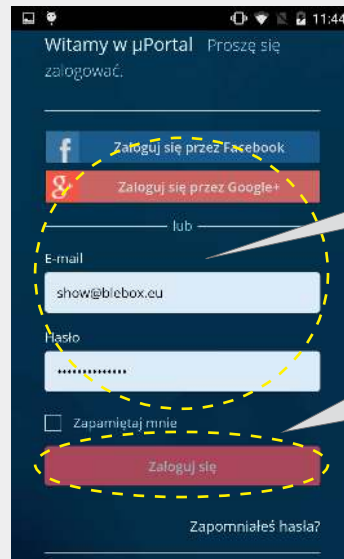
11:44

Witamy w µPortal Proszę się zalogować.

f Zaloguj się przez Facebook

g+ Zaloguj się przez Google+

lub

E-mail

show@blebox.eu

Hasło

••••••••••••••

Zapamiętaj mnie

Zaloguj się

Zapomniałeś hasła?